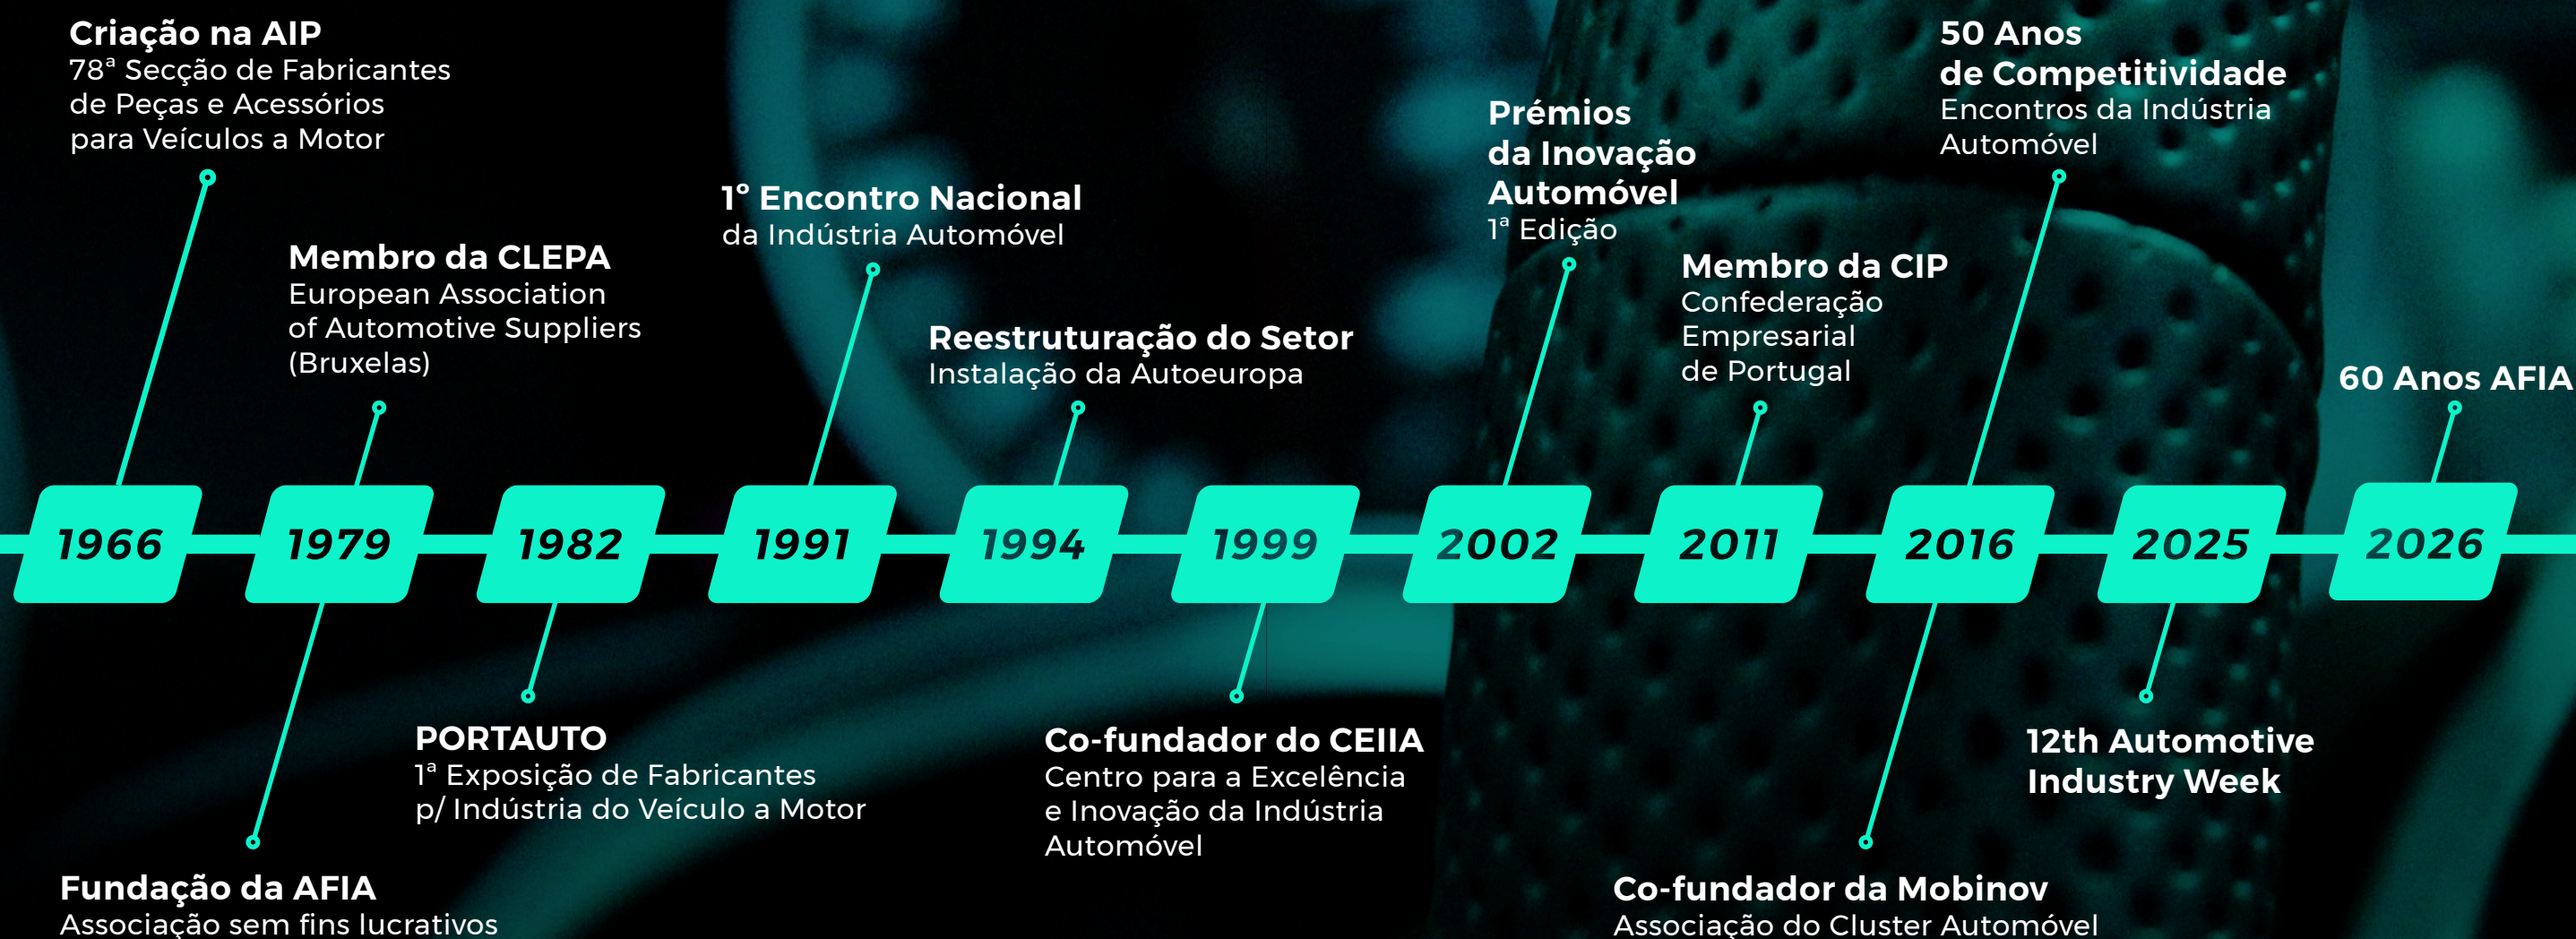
Criação na AIP
78ª Secção de Fabricantes de Peças e Acessórios para Veículos a Motor

Membro da CLEPA
European Association of Automotive Suppliers (Bruxelas)

1° Encontro Nacional
da Indústria Automóvel

Reestruturação do Setor
Instalação da Autoeuropa

Prémios da Inovação Automóvel
1ª Edição

Membro da CIP
Confederação Empresarial de Portugal

50 Anos de Competitividade
Encontros da Indústria Automóvel

60 Anos AFIA

1966 1979 1982 1991 1994 1999 2002 2011 2016 2025 2026

Fundação da AFIA
Associação sem fins lucrativos

PORTAUTO
1ª Exposição de Fabricantes p/ Indústria do Veículo a Motor

Co-fundador do CEIIA
Centro para a Excelência e Inovação da Indústria Automóvel

Co-fundador da Mobinov
Associação do Cluster Automóvel

12th Automotive Industry Week